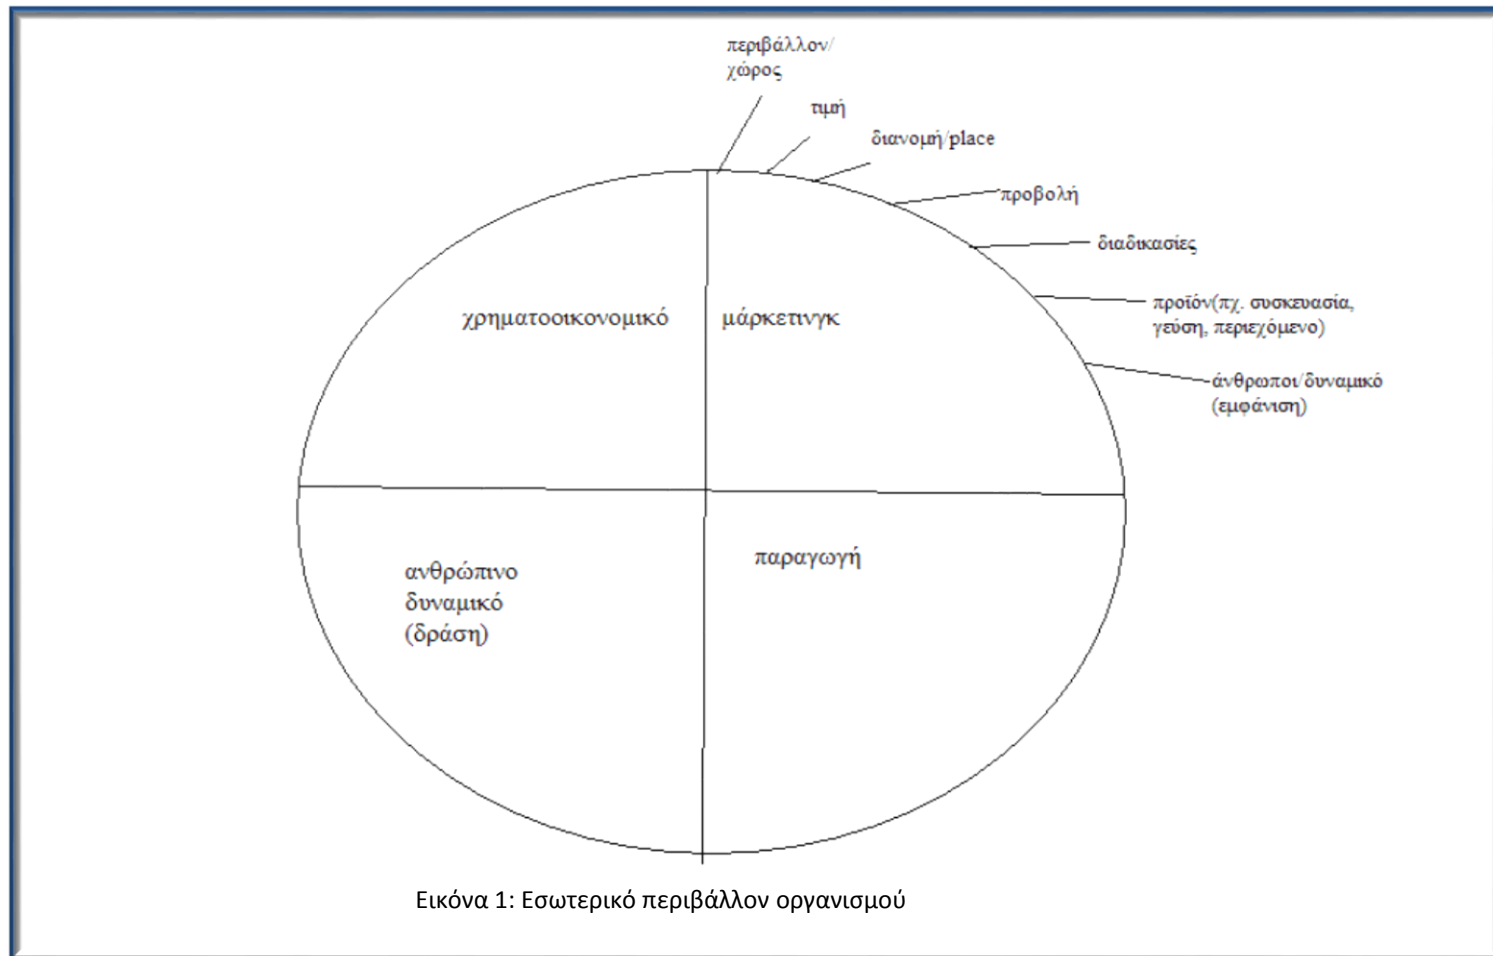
περιβάλλον/ χώρος

τιμή

διανομή/place

προβολή

διαδικασίες

προϊόν(πχ. συσκευασία, γεύση, περιεχόμενο)

άνθρωποι/δυναμικό (εμφάνιση)

χρηματοοικονομικό

μάρκετινγκ

ανθρώπινο δυναμικό (δράση)

παραγωγή

Εικόνα 1: Εσωτερικό περιβάλλον οργανισμού